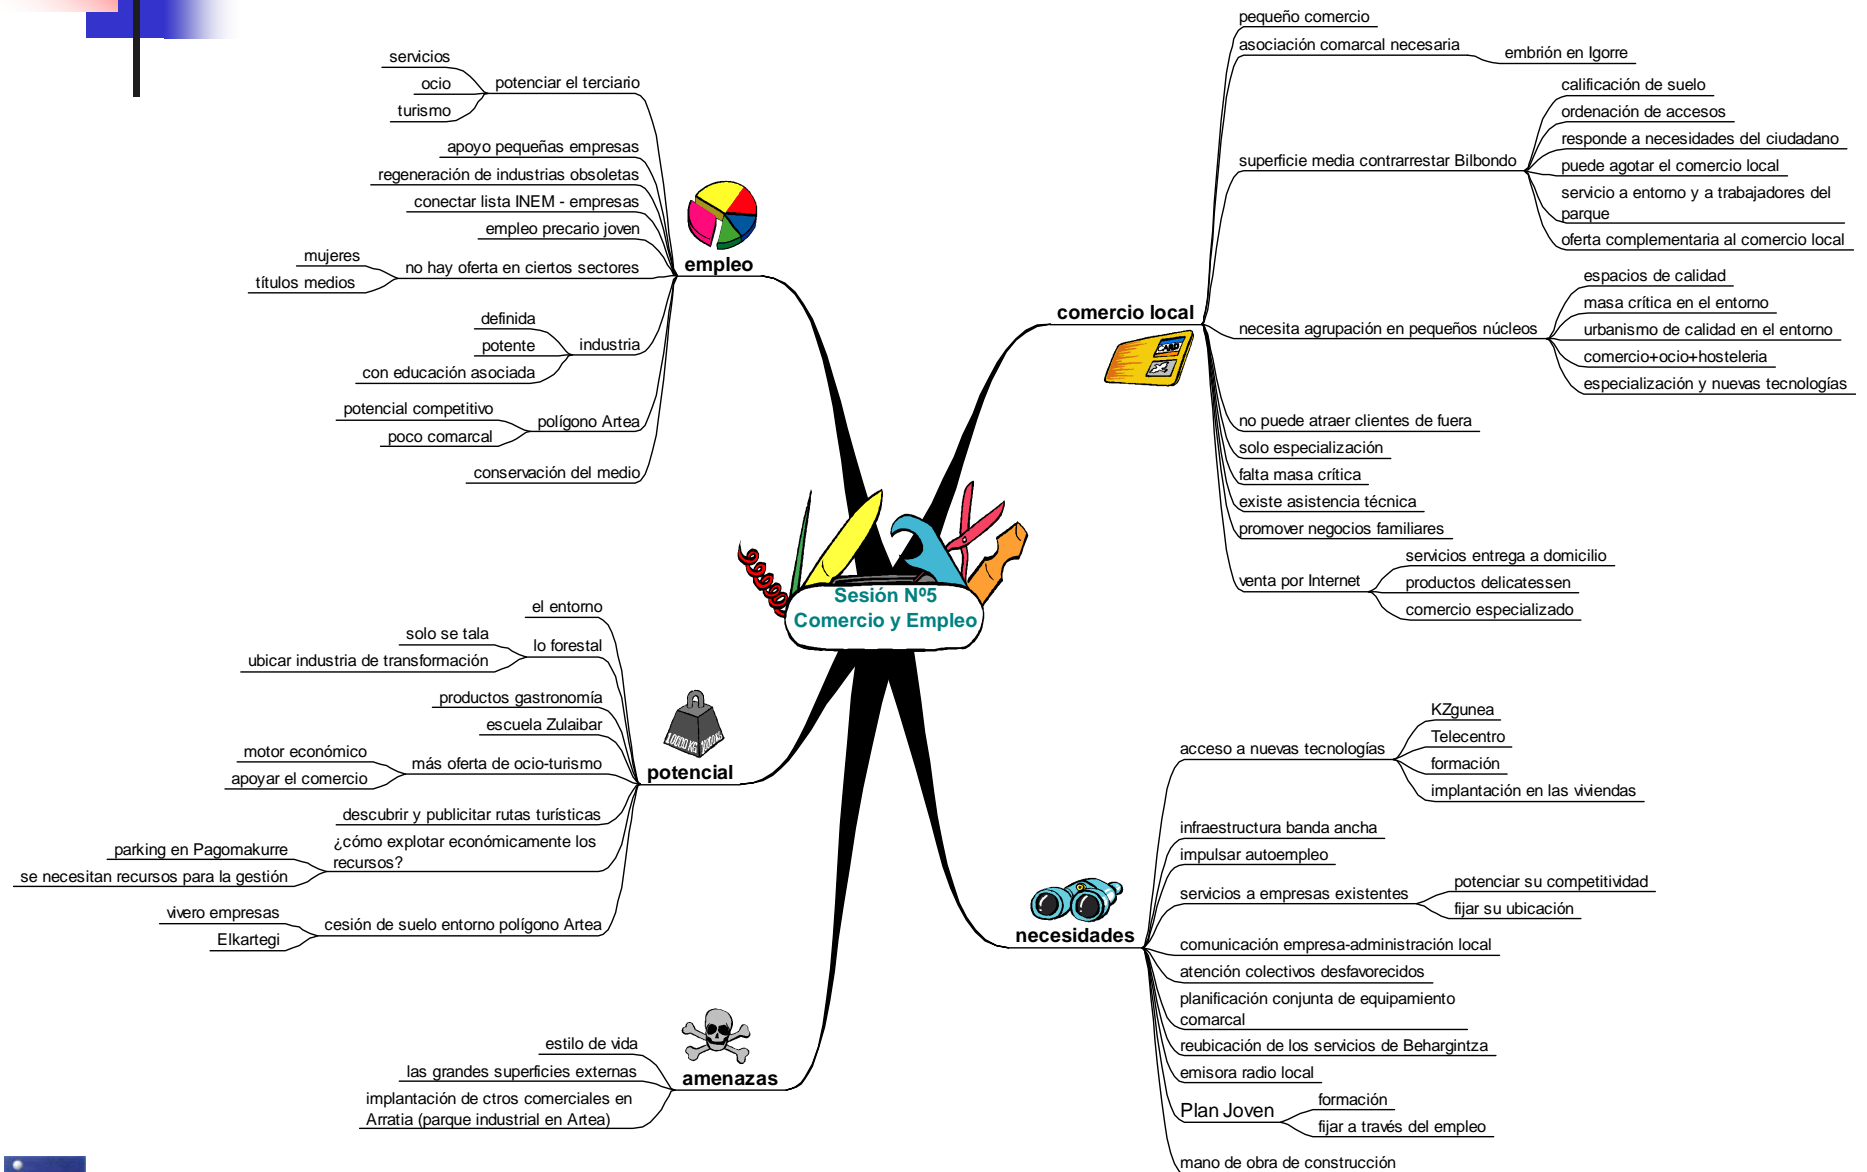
Sesión Nº5
Comercio y Empleo

empleo
potenciar el terciario
servicios
ocio
turismo
apoyo pequeñas empresas
regeneración de industrias obsoletas
conectar lista INEM - empresas
empleo precario joven
no hay oferta en ciertos sectores
mujeres
títulos medios
industria
definida
potente
con educación asociada
polígono Artea
potencial competitivo
poco comarcal
conservación del medio

comercio local
pequeño comercio
asociación comarcal necesaria
embrión en Igorre
superficie media contrarrestar Bilbondo
calificación de suelo
ordenación de accesos
responde a necesidades del ciudadano
puede agotar el comercio local
servicio a entorno y a trabajadores del parque
oferta complementaria al comercio local
necesita agrupación en pequeños núcleos
espacios de calidad
masa crítica en el entorno
urbanismo de calidad en el entorno
comercio+ocio+hosteleria
especialización y nuevas tecnologías
no puede atraer clientes de fuera
solo especialización
falta masa crítica
existe asistencia técnica
promover negocios familiares
venta por Internet
servicios entrega a domicilio
productos delicatessen
comercio especializado

potencial
el entorno
lo forestal
solo se tala
ubicar industria de transformación
productos gastronomía
escuela Zulaibar
más oferta de ocio-turismo
motor económico
apoyar el comercio
descubrir y publicitar rutas turísticas
¿cómo explotar económicamente los recursos?
parking en Pagomakurre
se necesitan recursos para la gestión
cesión de suelo entorno polígono Artea
vivero empresas
Elkartegi

amenazas
estilo de vida
las grandes superficies externas
implantación de ctros comerciales en Arratia (parque industrial en Artea)

necesidades
acceso a nuevas tecnologías
KZgunea
Telecentro
formación
implantación en las viviendas
infraestructura banda ancha
impulsar autoempleo
servicios a empresas existentes
potenciar su competitividad
fijar su ubicación
comunicación empresa-administración local
atención colectivos desfavorecidos
planificación conjunta de equipamiento comarcal
reubicación de los servicios de Behargintza
emisora radio local
Plan Joven
formación
fijar a través del empleo
mano de obra de construcción